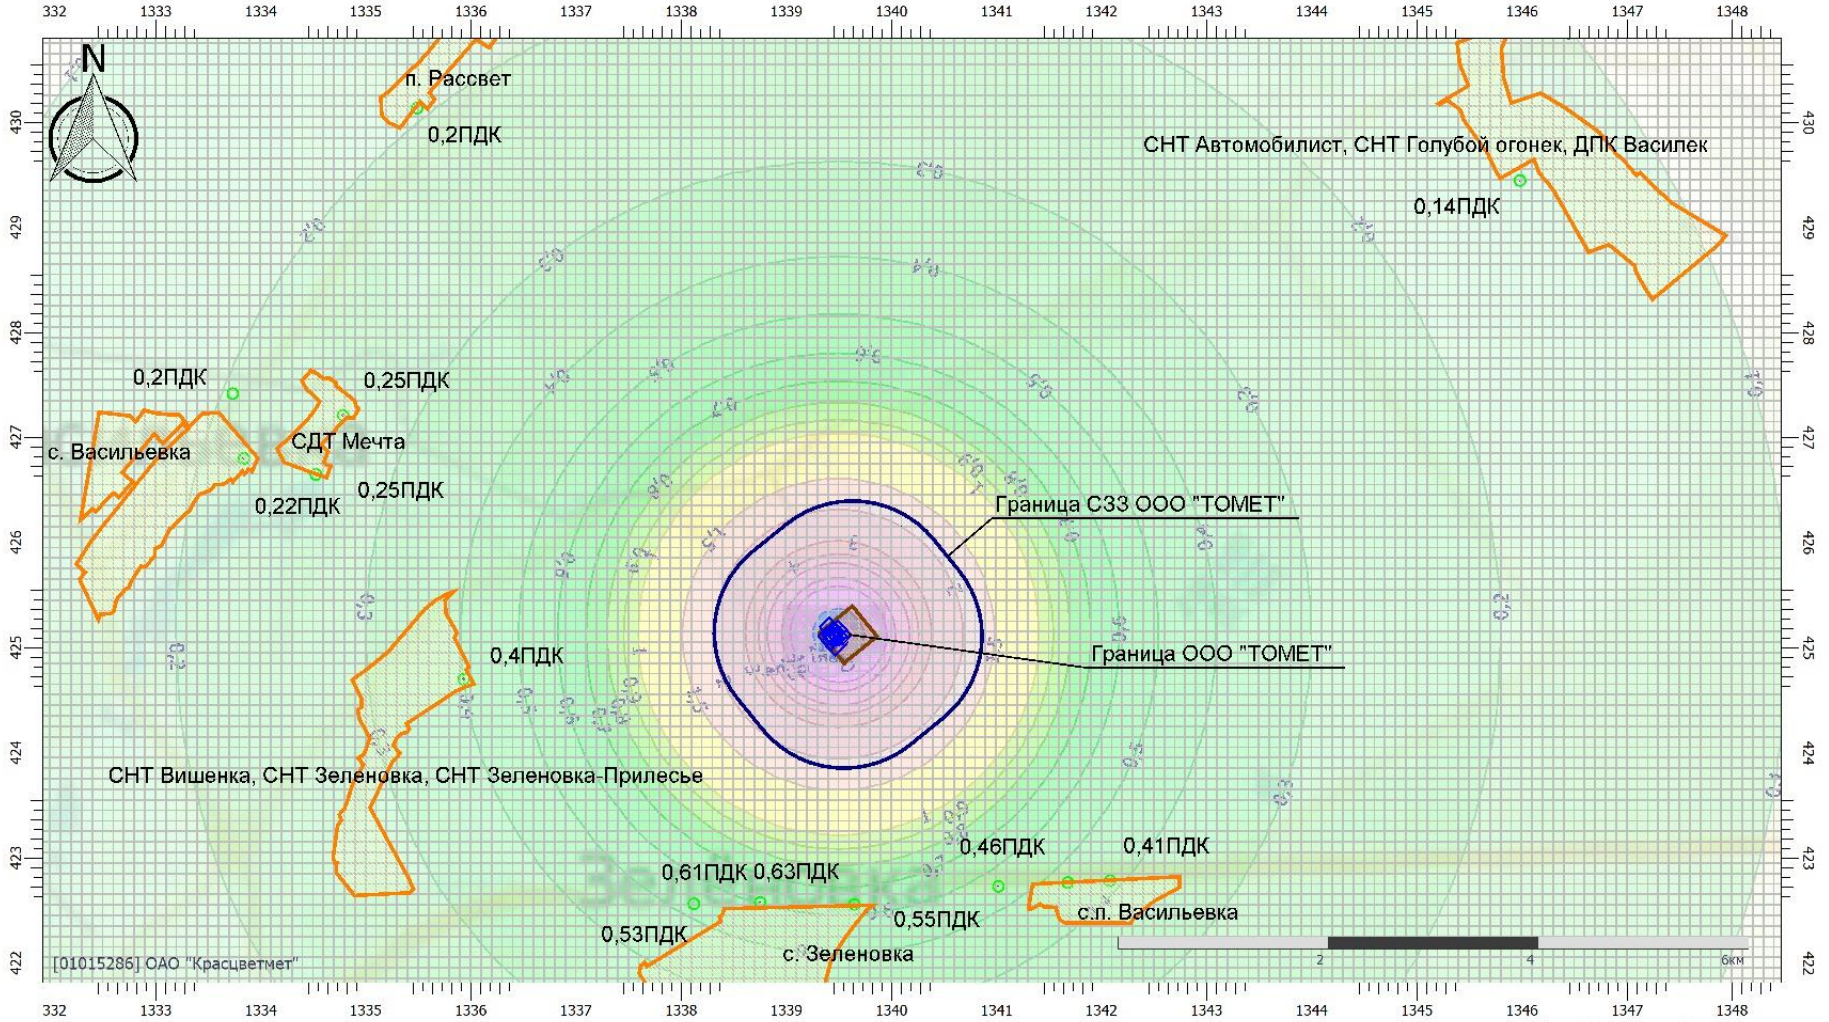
332 1333 1334 1335 1336 1337 1338 1339 1340 1341 1342 1343 1344 1345 1346 1347 1348

N

п. Рассвет

0,2ПДК

СНТ Автомобилист, СНТ Голубой огонек, ДПК Василек

0,14ПДК

0,2ПДК

0,25ПДК

СДТ Мечта

с. Васильевка

0,22ПДК

0,25ПДК

Граница СЗЗ ООО "ТОМЕТ"

0,4ПДК

Граница ООО "ТОМЕТ"

СНТ Вишенка, СНТ Зеленовка, СНТ Зеленовка-Прилесье

0,46ПДК

0,41ПДК

0,61ПДК 0,63ПДК

0,55ПДК

с.п. Васильевка

0,53ПДК

с. Зеленовка

Зеленовка

[01015286] ОАО "Красцветмет"

2 4 6км

430 429 428 427 426 425 424 423 422

332 1333 1334 1335 1336 1337 1338 1339 1340 1341 1342 1343 1344 1345 1346 1347 1348